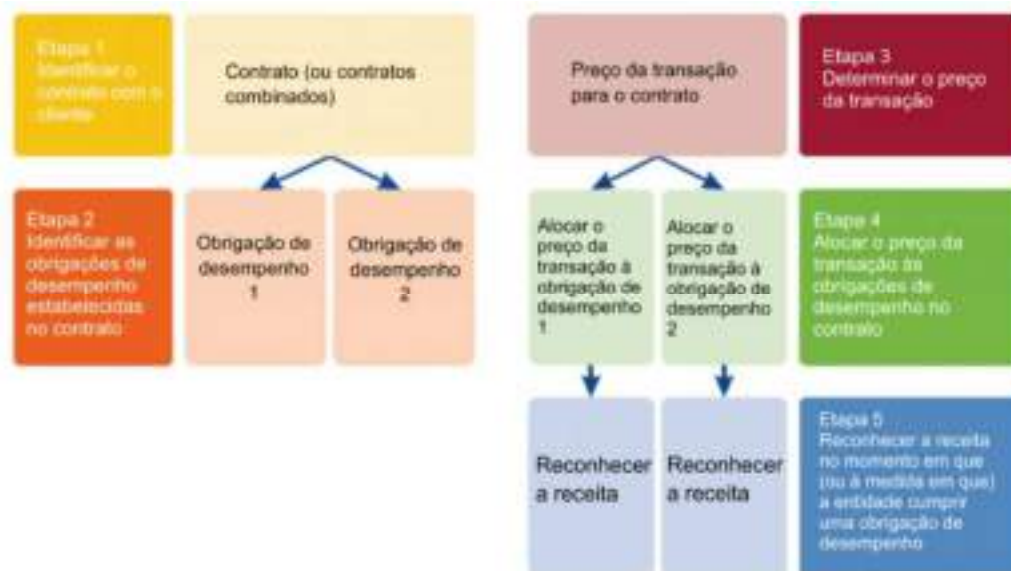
Etapa 1
Identificar o contrato com o cliente

Contrato (ou contratos combinados)

Preço da transação para o contrato

Etapa 3
Determinar o preço da transação

Etapa 2
Identificar as obrigações de desempenho estabelecidas no contrato

Obrigação de desempenho 1

Obrigação de desempenho 2

Alocar o preço da transação à obrigação de desempenho 1

Alocar o preço da transação à obrigação de desempenho 2

Etapa 4
Alocar o preço da transação às obrigações de desempenho no contrato

Reconhecer a receita

Reconhecer a receita

Etapa 5
Reconhecer a receita no momento em que (ou à medida em que) a entidade cumprir uma obrigação de desempenho